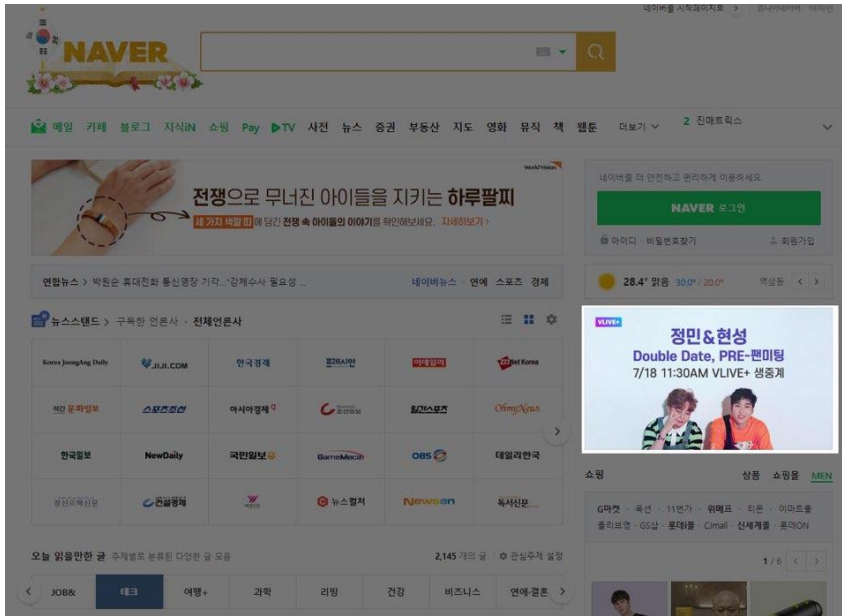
네이버를 시작페이지로 · 쥬니어네이버 · 해피빈

NAVER

메일 카페 블로그 지식iN 쇼핑 Pay ▶TV 사전 뉴스 증권 부동산 지도 영화 뮤직 책 웹툰 더보기 2 진매트릭스

World Vision

전쟁으로 무너진 아이들을 지키는 하루팔찌

세 가지 색깔 띠에 담긴 전쟁 속 아이들의 이야기를 확인해보세요. 자세히보기 >

네이버를 더 안전하고 편리하게 이용하세요

NAVER 로그인

아이디 · 비밀번호찾기 회원가입

연합뉴스 > 박원순 휴대전화 통신영장 기각..."강제수사 필요성 ...

네이버뉴스 · 연예 스포츠 경제

28.4° 맑음 30.0° / 20.0° 역삼동

뉴스스탠드 > 구독한 언론사 · 전체언론사

VLIVE+

정민&현성
Double Date, PRE-팬미팅
7/18 11:30AM VLIVE+ 생중계

| Korea JoongAng Daily | JIJI.COM | 한국경제 | 프레시안 | 이데일리 | Korea |
|---|---|---|---|---|---|
| 석간 문화일보 | 스포츠조선 | 아시아경제 | 조선일보 | 일간스포츠 | OhmyNews |
| 한국일보 | NewDaily | 국민일보 | BonaMedia | OBS | 데일리한국 |
| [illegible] | 건설경제 | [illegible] | 뉴스컬처 | Newsen | 독서신문 |

쇼핑 상품 쇼핑몰 MEN

G마켓 · 옥션 · 11번가 · 위메프 · 티몬 · 이마트몰
올리브영 · GS샵 · 롯데홈 · CJmall · 신세계몰 · 롯데ON

1/6

오늘 읽을만한 글 주제별로 분류된 다양한 글 모음

2,145 개의 글 · 관심주제 설정

JOB& 테크 여행+ 과학 리빙 건강 비즈니스 연애·결혼